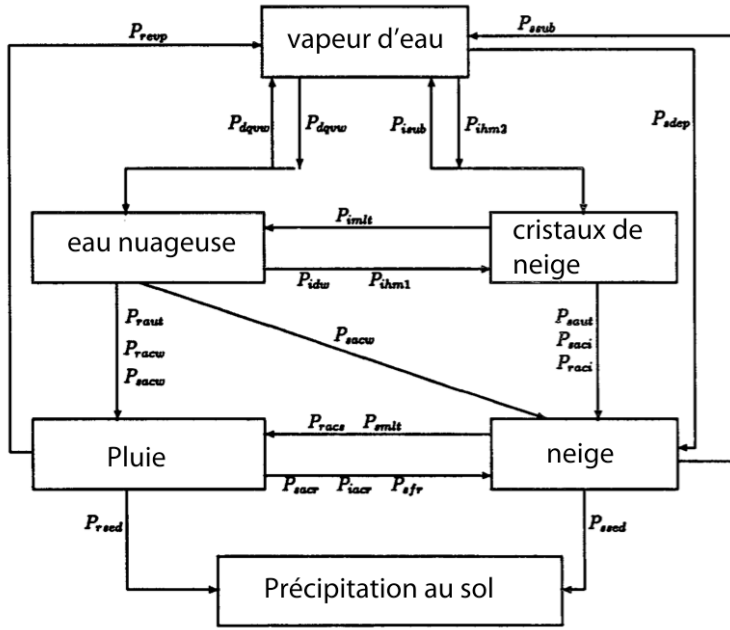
$P_{revp}$

vapeur d'eau

$P_{ssub}$

$P_{dqvw}$ $P_{dqvw}$

$P_{isub}$ $P_{ihm2}$

$P_{sdep}$

$P_{imlt}$

eau nuageuse

cristaux de neige

$P_{idw}$ $P_{ihm1}$

$P_{raut}$ $P_{racw}$ $P_{sacw}$

$P_{sacw}$

$P_{saut}$ $P_{saci}$ $P_{raci}$

$P_{racs}$ $P_{smlt}$

Pluie

neige

$P_{sacr}$ $P_{iacr}$ $P_{sfr}$

$P_{rsed}$

$P_{ssed}$

Précipitation au sol